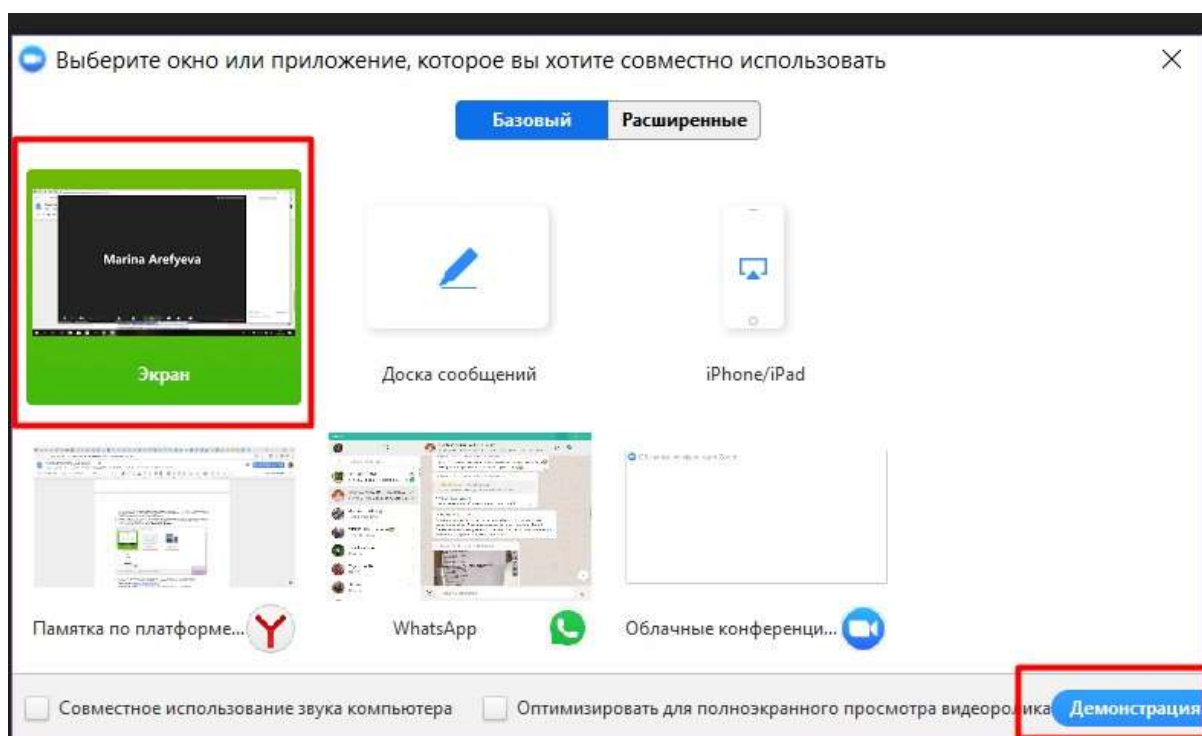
Выберите окно или приложение, которое вы хотите совместно использовать

Базовый Расширенные

Marina Arefyeva

Экран

Доска сообщений

iPhone/iPad

Памятка по платформе...

WhatsApp

Облачные конференци...

Совместное использование звука компьютера

Оптимизировать для полноэкранного просмотра видеоро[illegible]ика

Демонстрация